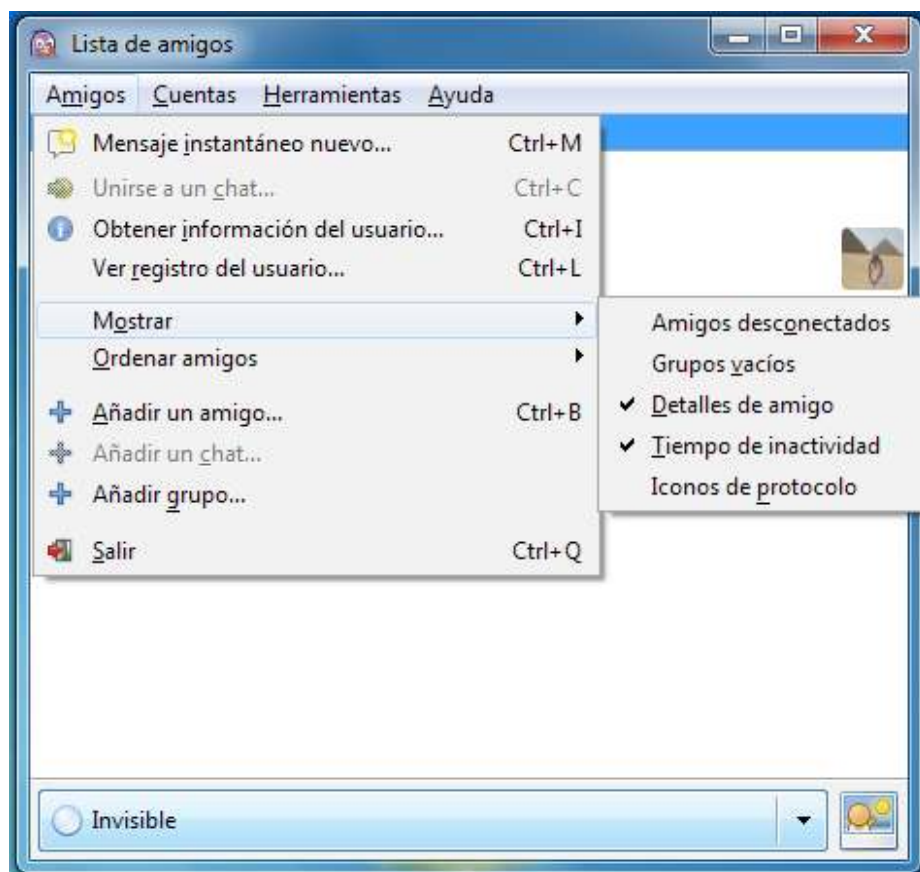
Lista de amigos

Amigos Cuentas Herramientas Ayuda

Mensaje instantáneo nuevo... Ctrl+M
Unirse a un chat... Ctrl+C
Obtener información del usuario... Ctrl+I
Ver registro del usuario... Ctrl+L
Mostrar
Ordenar amigos
Añadir un amigo... Ctrl+B
Añadir un chat...
Añadir grupo...
Salir Ctrl+Q

Amigos desconectados
Grupos vacíos
✔ Detalles de amigo
✔ Tiempo de inactividad
Iconos de protocolo

Invisible